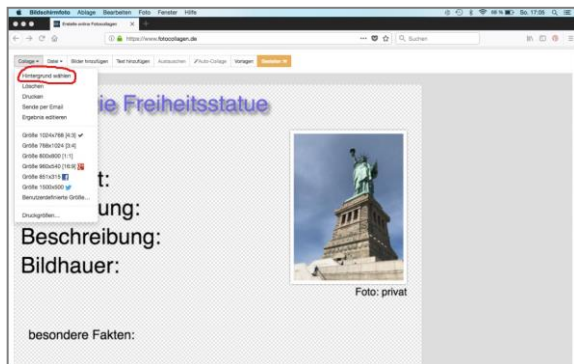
Bildschirmfoto Ablage Bearbeiten Foto Fenster Hilfe

So. 17:06

Erstelle online Fotocollagen

https://www.fotocollagen.de

Suchen

Collage ▾ Datei ▾ Bilder hinzufügen Text hinzufügen Ausrichten Auto-Collage Vorlagen Bestellen

Hintergrund wählen
Löschen
Drucken
Sende per Email
Ergebnis editieren

Größe 1024x768 [4:3] ✔
Größe 768x1024 [3:4]
Größe 800x800 [1:1]
Größe 960x540 [16:9]
Größe 851x315
Größe 1500x500
Benutzerdefinierte Größe...

Druckgrößen...

ie Freiheitsstatue

t:
ung:
Beschreibung:
Bildhauer:

Foto: privat

besondere Fakten: